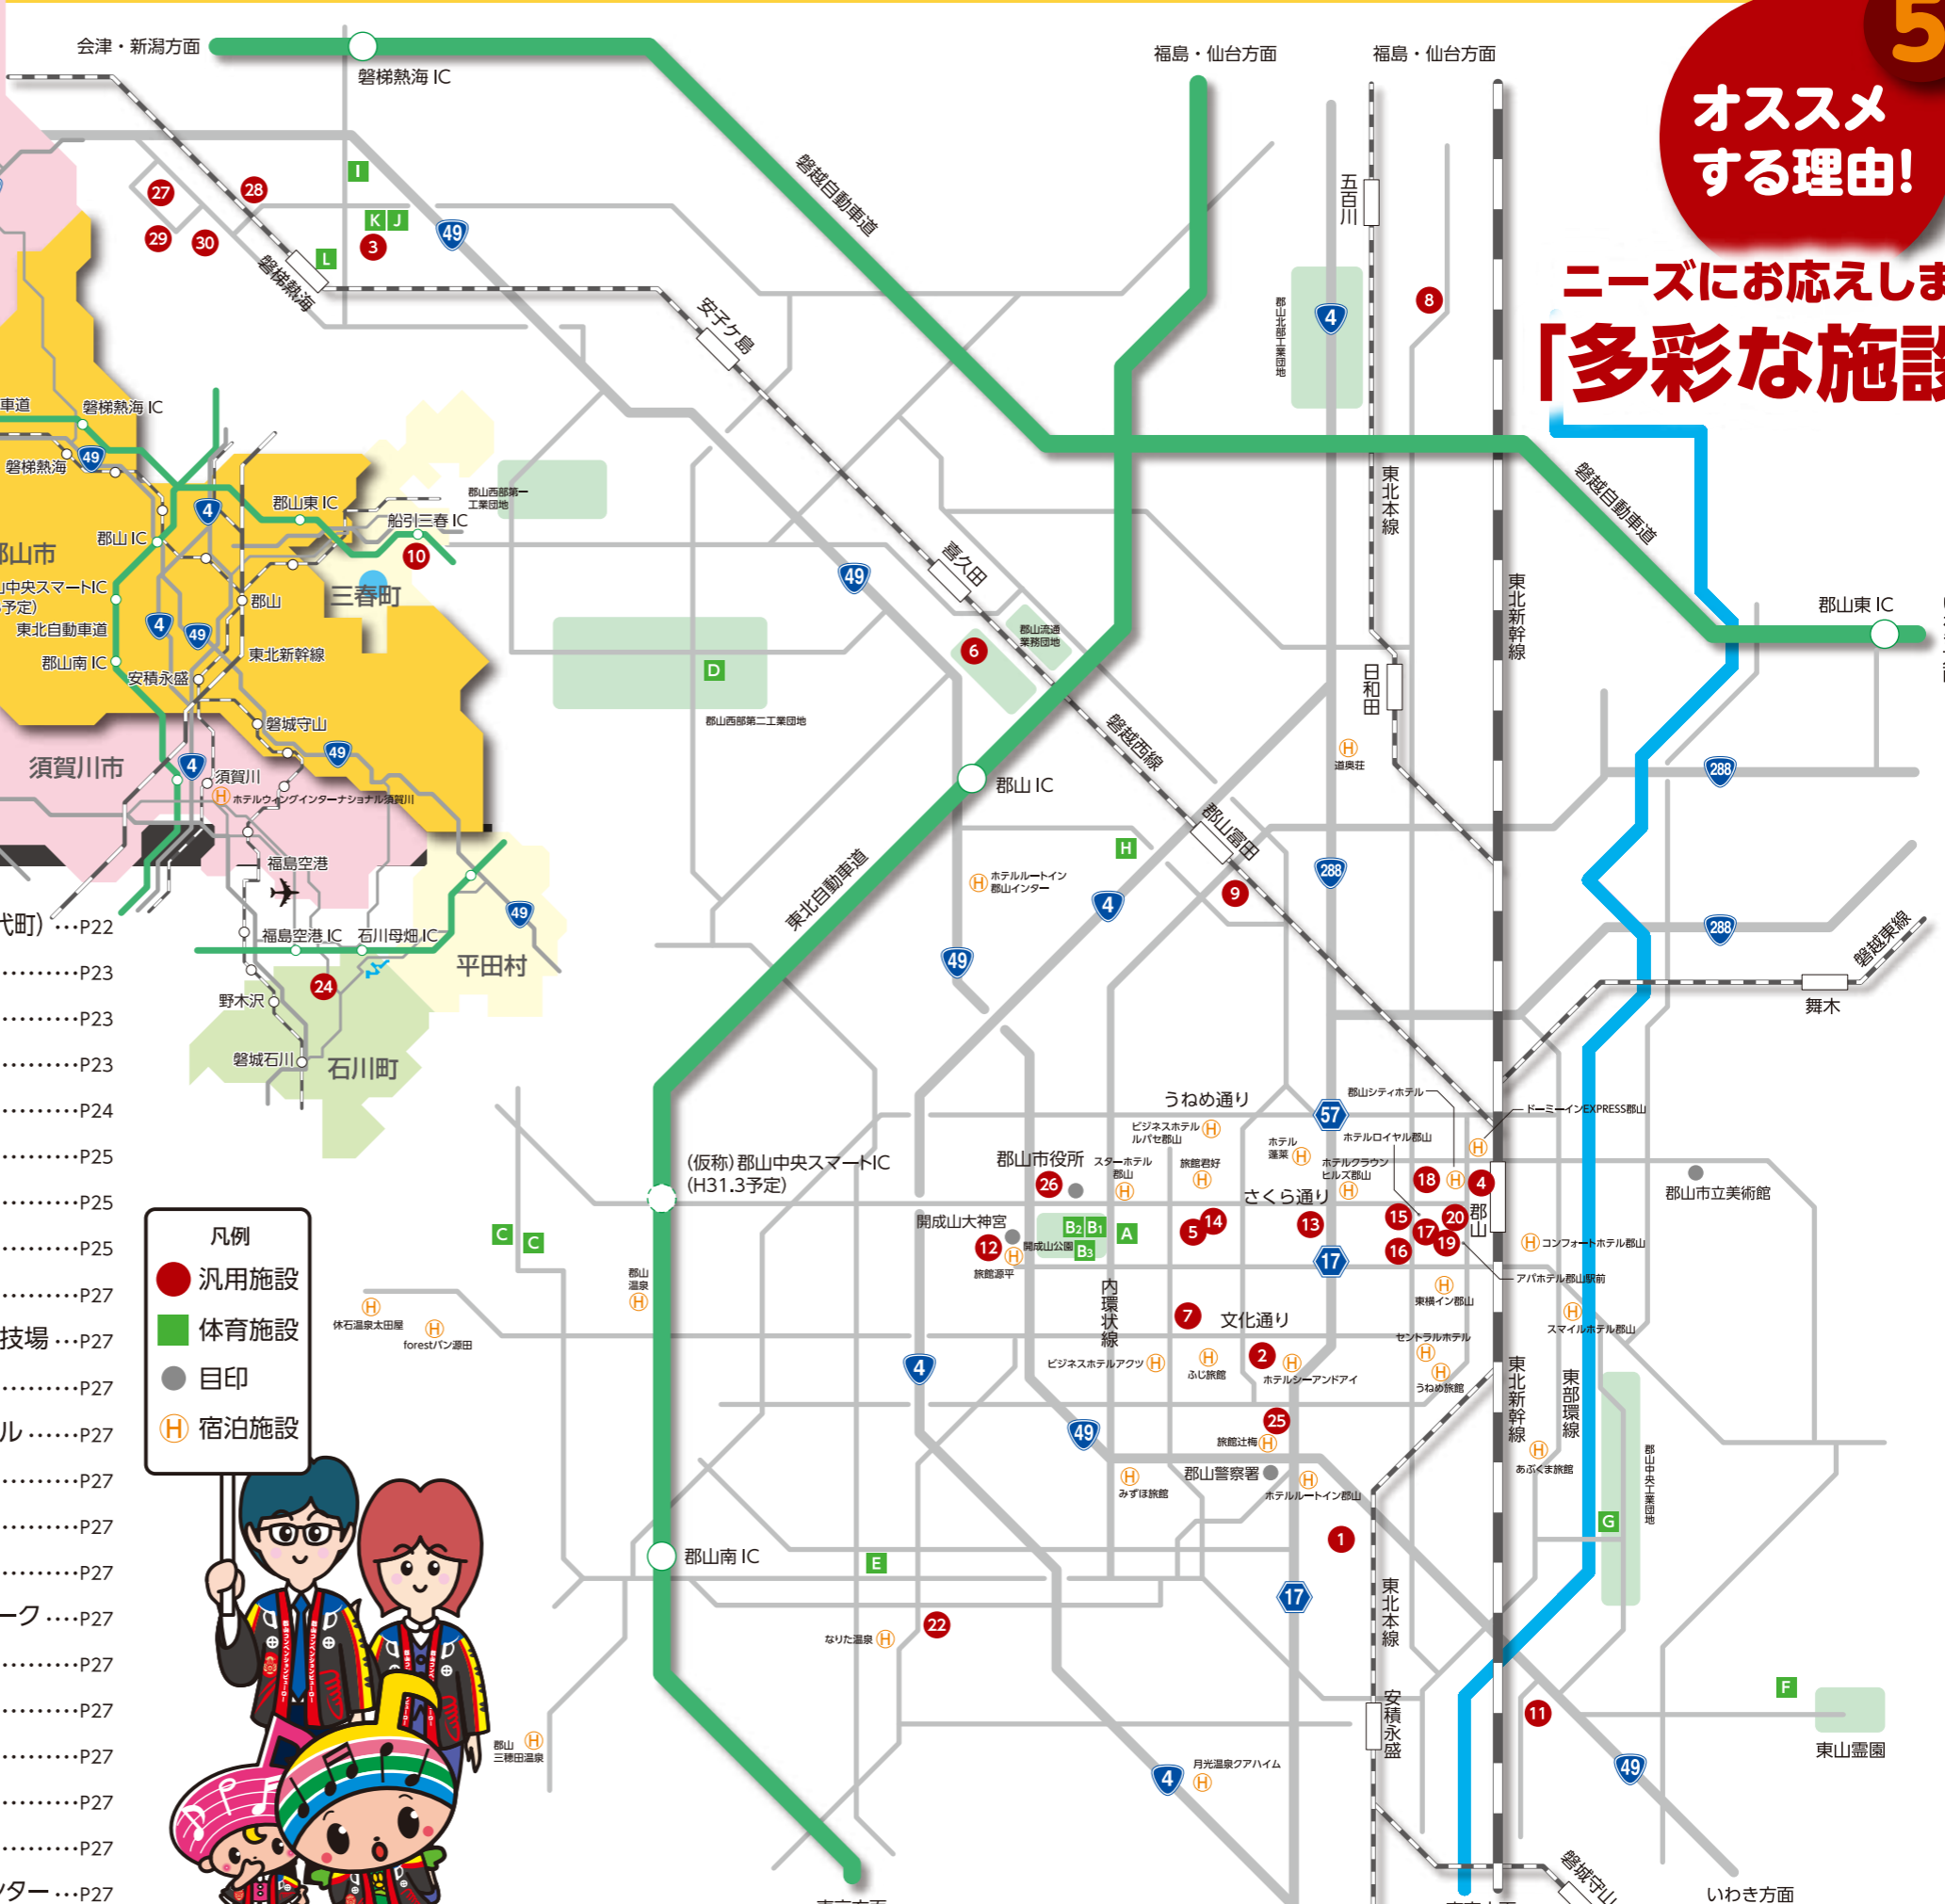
5
オススメする理由!
ニーズにお応えしま
「多彩な施設

会津・新潟方面
磐梯熱海 IC
福島・仙台方面
福島・仙台方面
磐越自動車道
磐梯熱海
安子ケ島
喜久田
五百川
日和田
東北本線
東北新幹線
磐越自動車道
郡山東 IC
郡山 IC
郡山富田
磐越西線
東北自動車道
舞木
磐越東線
郡山北部工業団地
郡山西部第一工業団地
郡山西部第二工業団地
郡山流通業務団地
道奥荘
ホテルルートイン郡山インター
うねめ通り
さくら通り
文化通り
内環状線
(仮称)郡山中央スマートIC
(H31.3予定)
郡山市役所
開成山大神宮
開成山公園
旅館源平
スターホテル郡山
旅館君好
ビジネスホテルルパセ郡山
ホテル蓬莱
ホテルロイヤル郡山
ホテルクラウンヒルズ郡山
郡山シティホテル
ドーミーインEXPRESS郡山
郡山
郡山市立美術館
コンフォートホテル郡山
アパホテル郡山駅前
東横イン郡山
スマイルホテル郡山
セントラルホテル
うねめ旅館
ビジネスホテルアクツ
ふじ旅館
ホテルシーアンドアイ
旅館辻梅
郡山警察署
みずほ旅館
ホテルルートイン郡山
あぶくま旅館
東北新幹線
東部環状線
郡山中央工業団地
郡山温泉
休石温泉太田屋
forestパン源田
郡山南 IC
なりた温泉
郡山三穂田温泉
月光温泉クアハイム
安積永盛
東山霊園
磐城守山
いわき方面
車道
磐梯熱海 IC
磐梯熱海
郡山東 IC
船引三春 IC
郡山 IC
郡山市
郡山中央スマートIC
(予定)
東北自動車道
郡山
三春町
東北新幹線
郡山南 IC
安積永盛
磐城守山
須賀川市
須賀川
ホテルウィングインターナショナル須賀川
福島空港
福島空港 IC
石川母畑 IC
平田村
野木沢
磐城石川
石川町
凡例
汎用施設
体育施設
目印
宿泊施設
代町)…P22
………P23
………P23
………P23
………P24
………P25
………P25
………P25
………P27
技場…P27
………P27
ル……P27
………P27
………P27
………P27
ーク…P27
………P27
………P27
………P27
………P27
………P27
ンター…P27